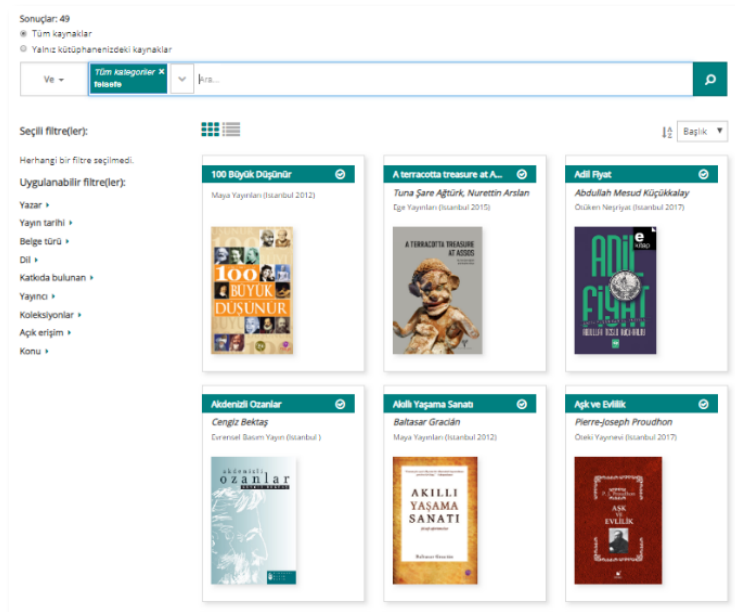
Sonuçlar: 49
Tüm kaynaklar
Yalnız kütüphanenizdeki kaynaklar

Ve
Tüm kategoriler ×
felsefe
Ara...

Seçili filtre(ler):

Herhangi bir filtre seçilmedi.

Uygulanabilir filtre(ler):

Yazar
Yayın tarihi
Belge türü
Dil
Katkıda bulunan
Yayıncı
Koleksiyonlar
Açık erişim
Konu

Başlık

100 Büyük Düşünür
Maya Yayınları (İstanbul 2012)
100 BÜYÜK DÜŞÜNÜR

A terracotta treasure at A...
Tuna Şare Ağtürk, Nurettin Arslan
Ege Yayınları (İstanbul 2015)
A TERRACOTTA TREASURE AT ASSOS

Adil Fiyat
Abdullah Mesud Küçükkalay
Ötüken Neşriyat (İstanbul 2017)
e kitap
ADİL FİYAT
ABDULLAH MESUD KÜÇÜKKALAY

Akdenizli Ozanlar
Cengiz Bektaş
Evrensel Basım Yayın (İstanbul )
akdenizli ozanlar

Akıllı Yaşama Sanatı
Baltasar Gracián
Maya Yayınları (İstanbul 2012)
AKILLI YAŞAMA SANATI
Baltasar Gracián

Aşk ve Evlilik
Pierre-Joseph Proudhon
Öteki Yayınevi (İstanbul 2017)
AŞK VE EVLİLİK